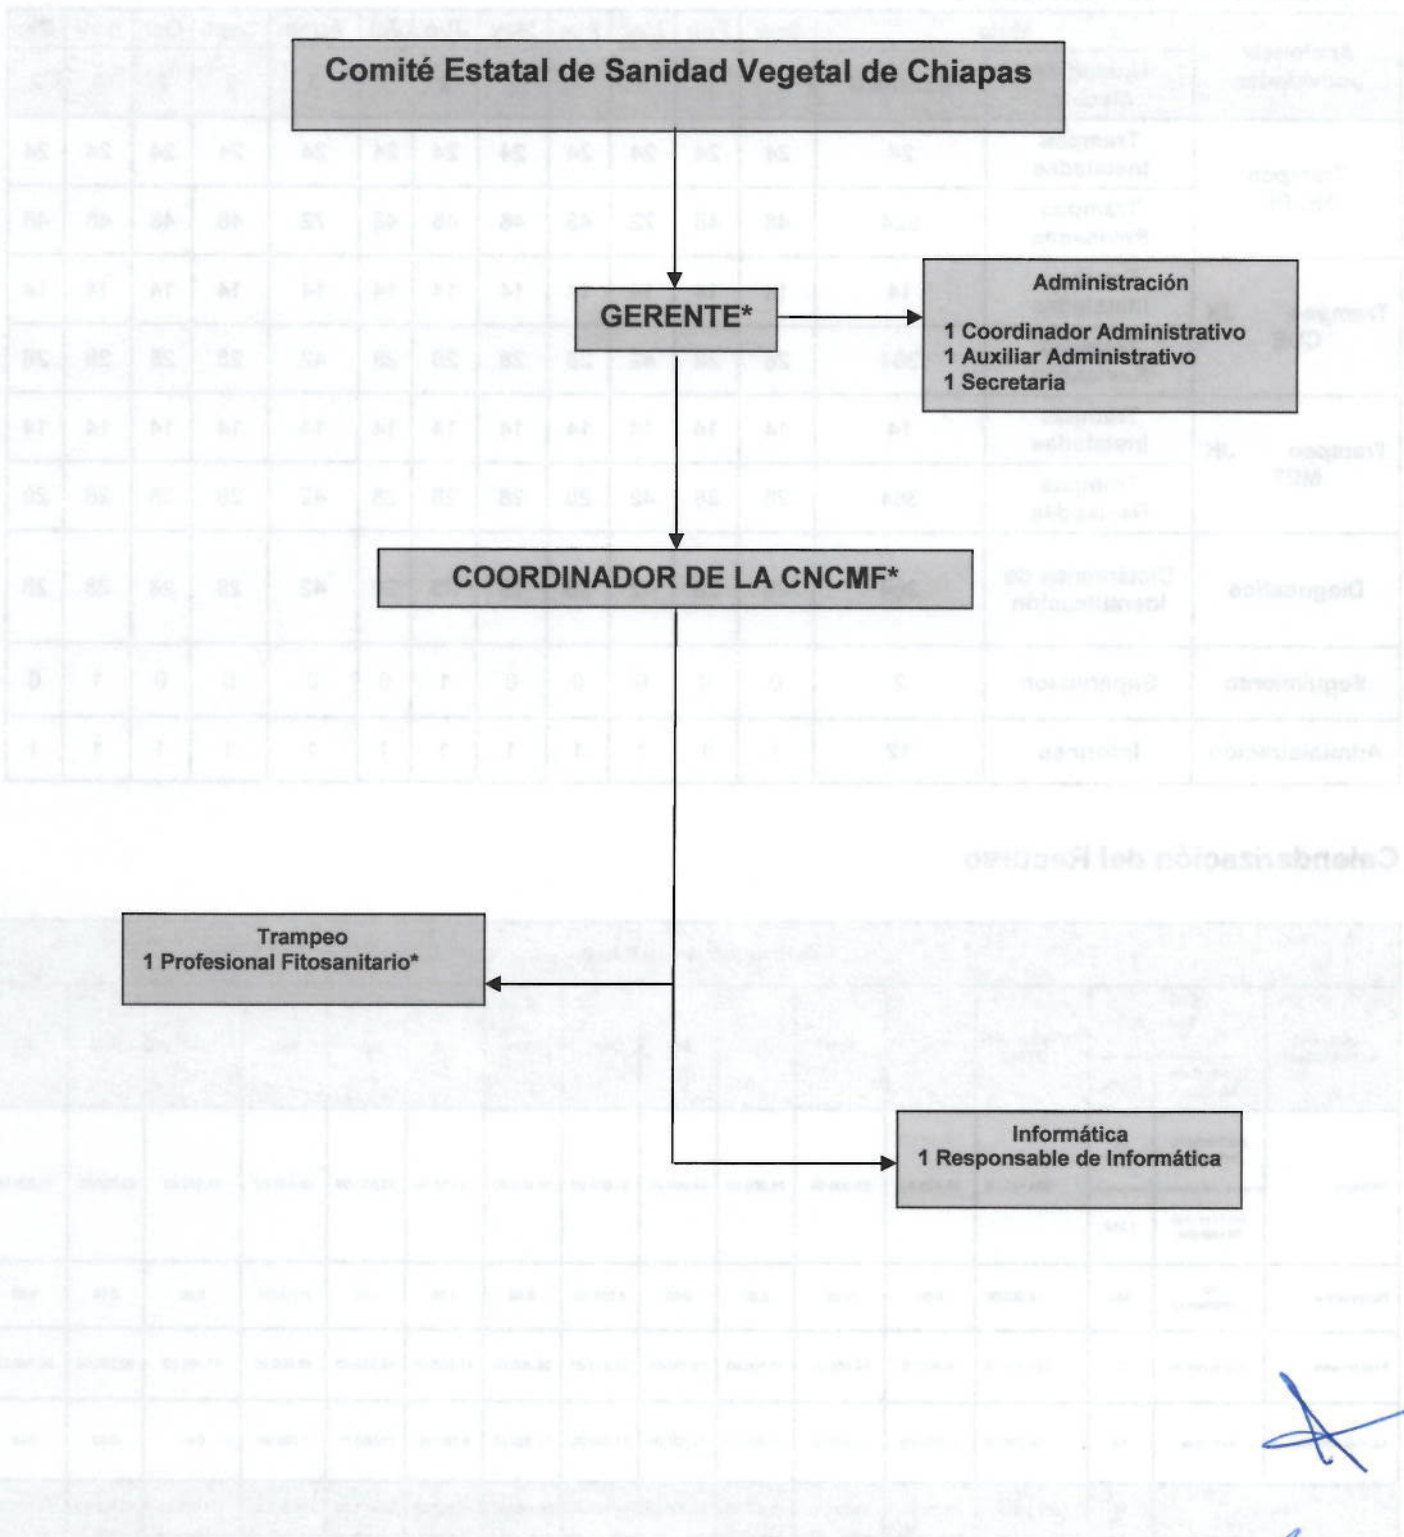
Comité Estatal de Sanidad Vegetal de Chiapas

GERENTE*

Administración
1 Coordinador Administrativo
1 Auxiliar Administrativo
1 Secretaria

COORDINADOR DE LA CNCMF*

Trampeo
1 Profesional Fitosanitario*

Informática
1 Responsable de Informática